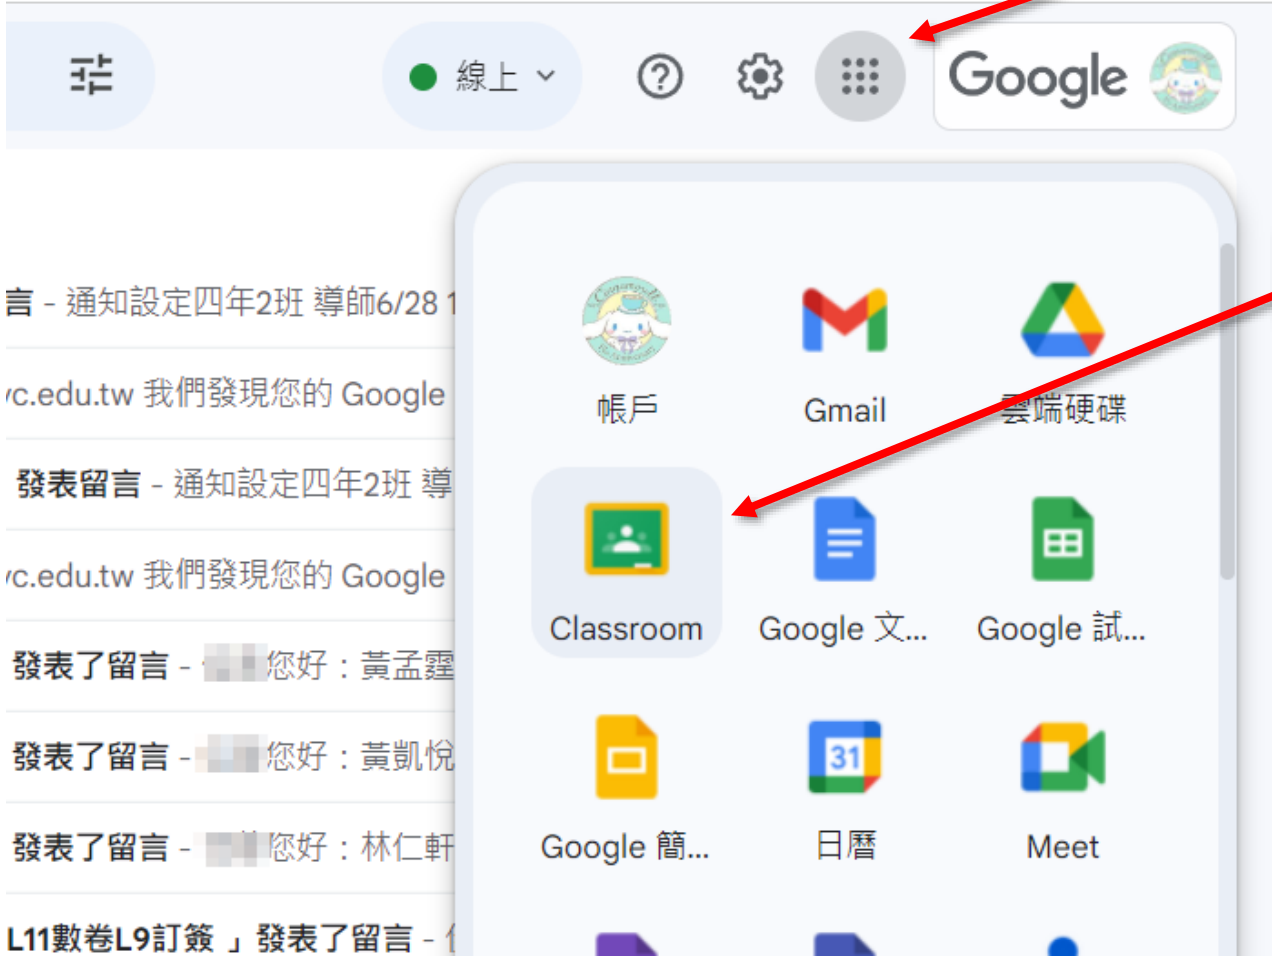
線上

Google

言 - 通知設定四年2班 導師6/28 1
/c.edu.tw 我們發現您的 Google
發表留言 - 通知設定四年2班 導
/c.edu.tw 我們發現您的 Google
發表了留言 - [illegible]您好：黃孟霆
發表了留言 - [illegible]您好：黃凱悅
發表了留言 - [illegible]您好：林仁軒
L11數卷L9訂簽 」發表了留言 - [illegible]

帳戶
Gmail
雲端硬碟
Classroom
Google 文...
Google 試...
Google 簡...
31
日曆
Meet